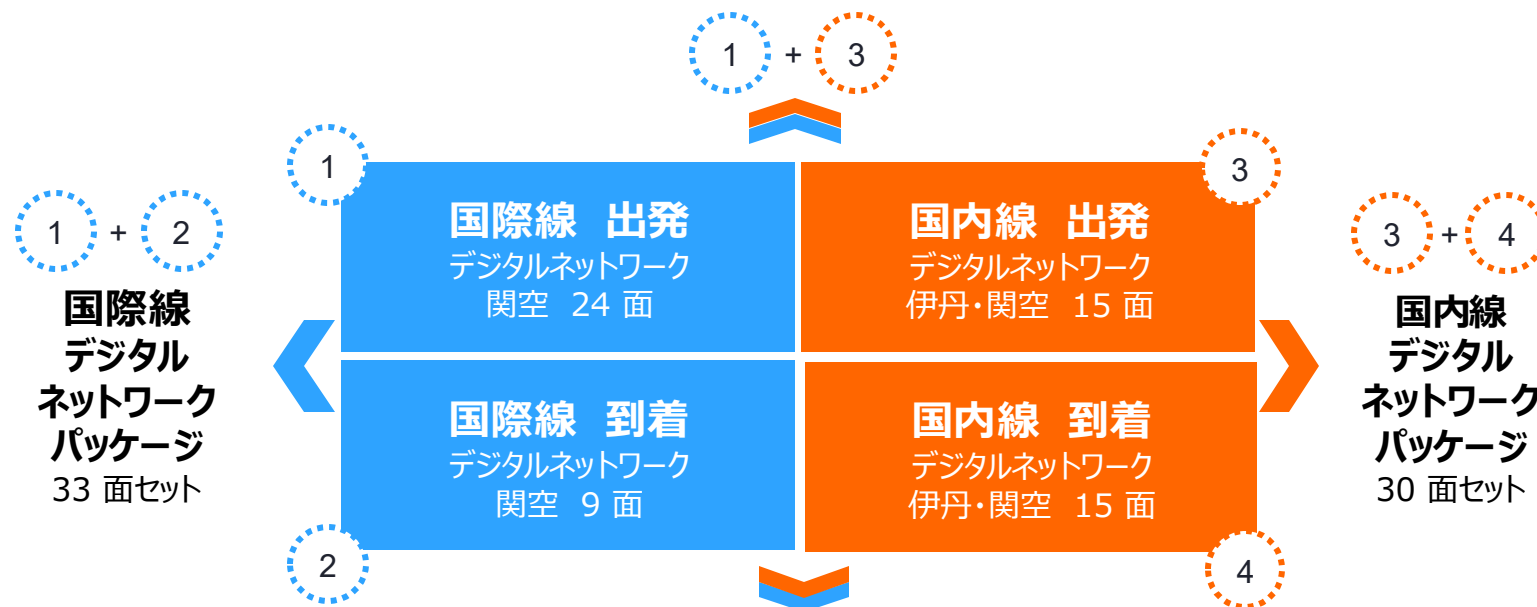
1 + 3

1 + 2

国際線
デジタル
ネットワーク
パッケージ
33 面セット

1

国際線　出発
デジタルネットワーク
関空　24 面

3

国内線　出発
デジタルネットワーク
伊丹・関空　15 面

3 + 4

国内線
デジタル
ネットワーク
パッケージ
30 面セット

国際線　到着
デジタルネットワーク
関空　9 面

国内線　到着
デジタルネットワーク
伊丹・関空　15 面

2

4